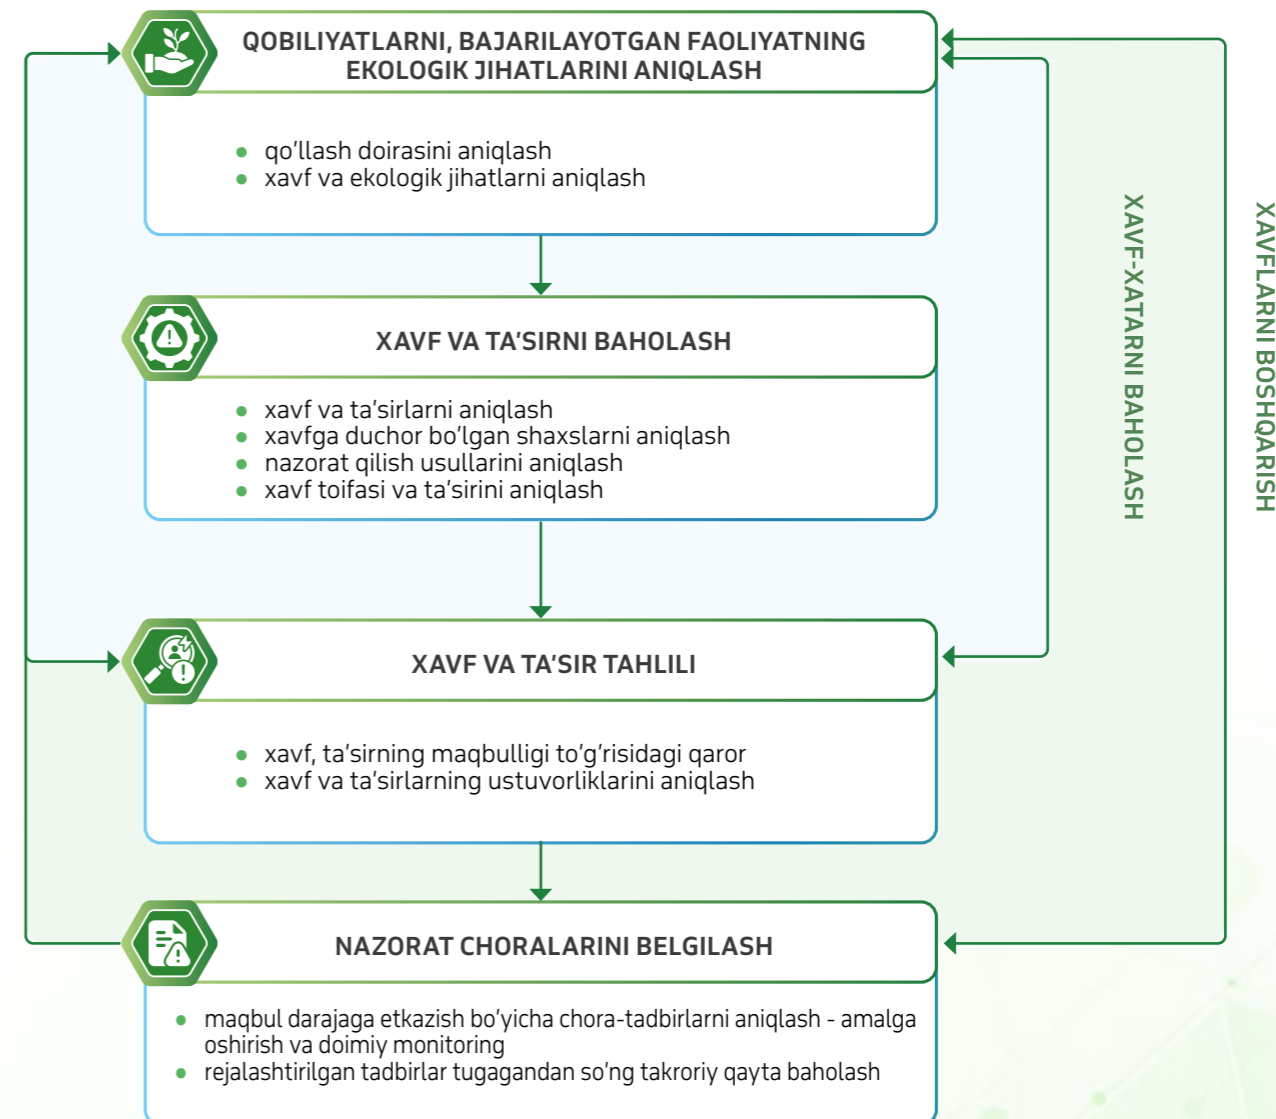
QOBILIYATLARNI, BAJARILAYOTGAN FAOLIYATNING EKOLOGIK JIHATLARINI ANIQLASH

- qo'llash doirasini aniqlash
- xavf va ekologik jihatlarni aniqlash

XAVF VA TA'SIRNI BAHOLASH

- xavf va ta'sirlarni aniqlash
- xavfga duchor bo'lgan shaxslarni aniqlash
- nazorat qilish usullarini aniqlash
- xavf toifasi va ta'sirini aniqlash

XAVF VA TA'SIR TAHLILI

- xavf, ta'sirning maqbulligi to'g'risidagi qaror
- xavf va ta'sirlarning ustuvorliklarini aniqlash

NAZORAT CHORALARINI BELGILASH

- maqbul darajaga etkazish bo'yicha chora-tadbirlarni aniqlash - amalga oshirish va doimiy monitoring
- rejalashtirilgan tadbirlar tugagandan so'ng takroriy qayta baholash

XAVF-XATARNI BAHOLASH

XAVFLARNI BOSHQARISH